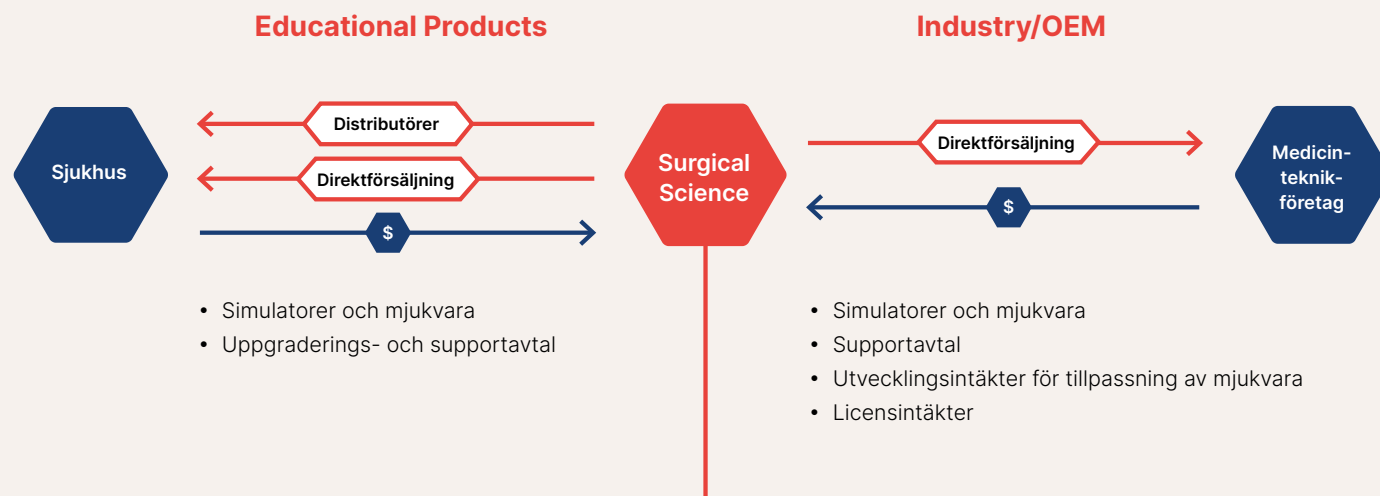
Educational Products

Industry/OEM

Sjukhus

Distributörer

Direktförsäljning

$

Surgical Science

Direktförsäljning

$

Medicinteknikföretag

• Simulatorer och mjukvara
• Uppgraderings- och supportavtal

• Simulatorer och mjukvara
• Supportavtal
• Utvecklingsintäkter för tillpassning av mjukvara
• Licensintäkter